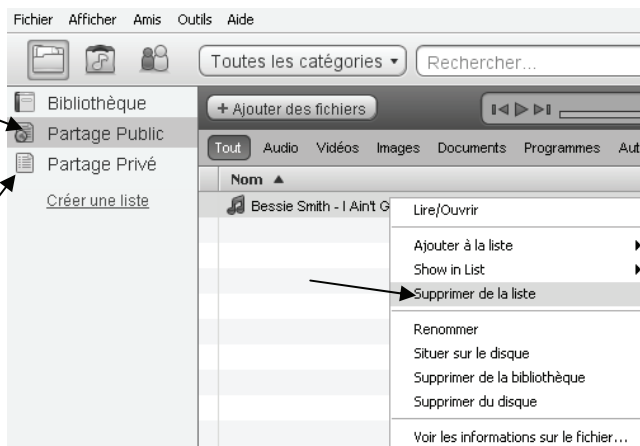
Fichier Afficher Amis Outils Aide

Toutes les catégories ▾ Rechercher...

Bibliothèque
Partage Public
Partage Privé
Créer une liste

+ Ajouter des fichiers

Tout Audio Vidéos Images Documents Programmes Aut

Nom ▲

Bessie Smith - I Ain't G

Lire/Ouvrir
Ajouter à la liste
Show in List
Supprimer de la liste
Renommer
Situer sur le disque
Supprimer de la bibliothèque
Supprimer du disque
Voir les informations sur le fichier...